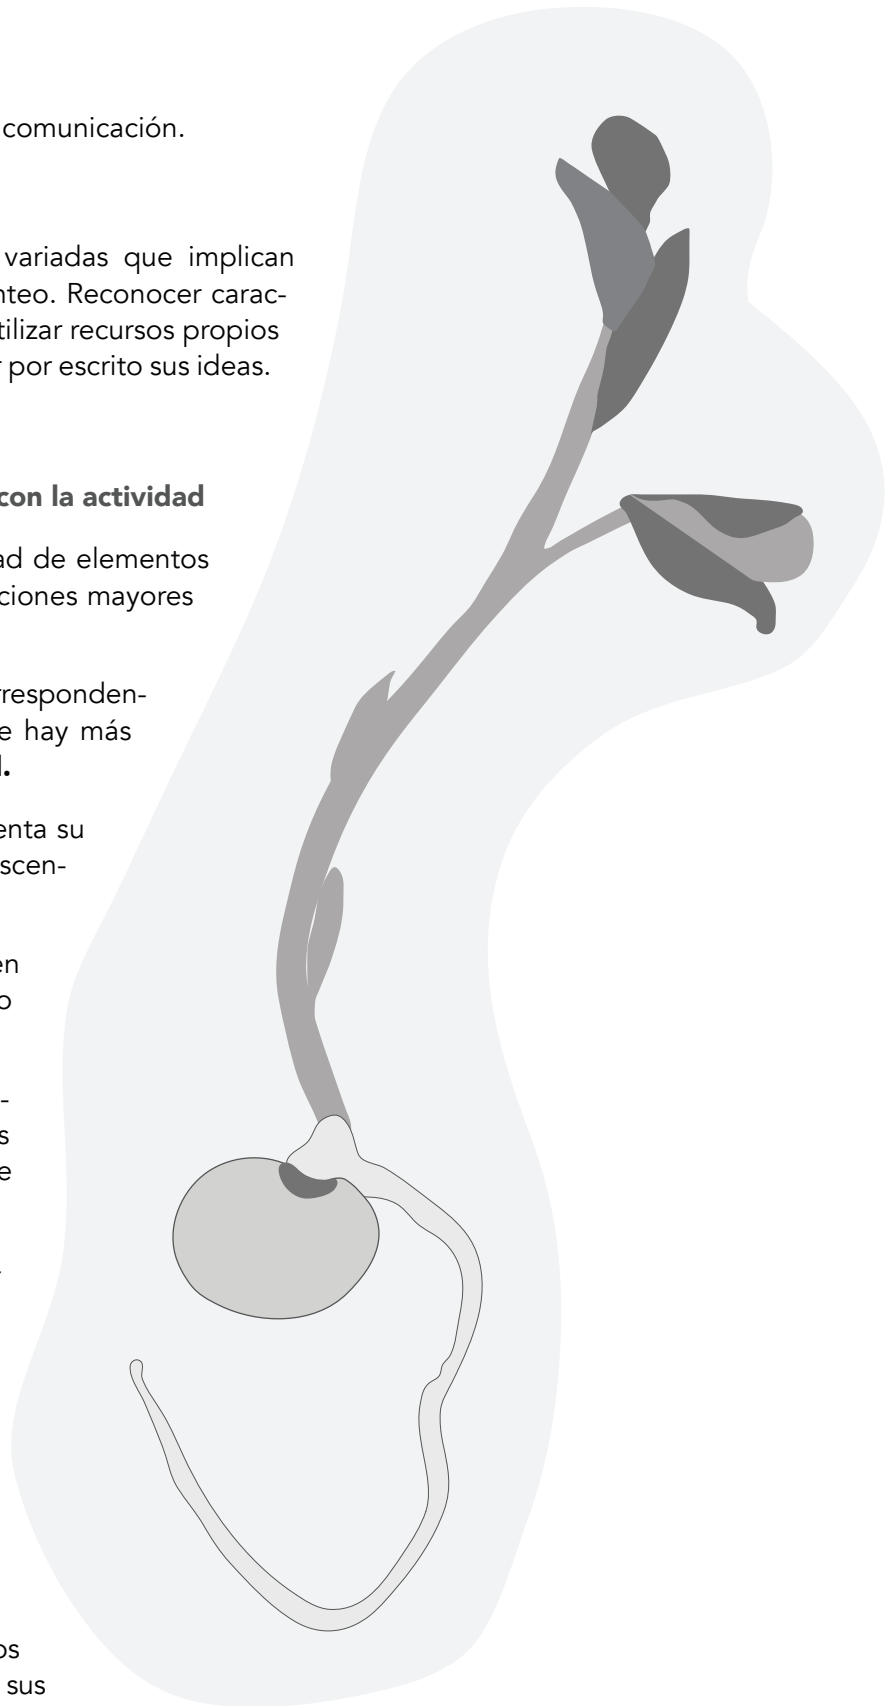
comunicación.

variadas que implican nteo. Reconocer caractilizar recursos propios por escrito sus ideas.

con la actividad

ad de elementos ciones mayores

rresponden-
e hay más
l.

enta su
scen-

en
o

-
s
e

.

os
sus